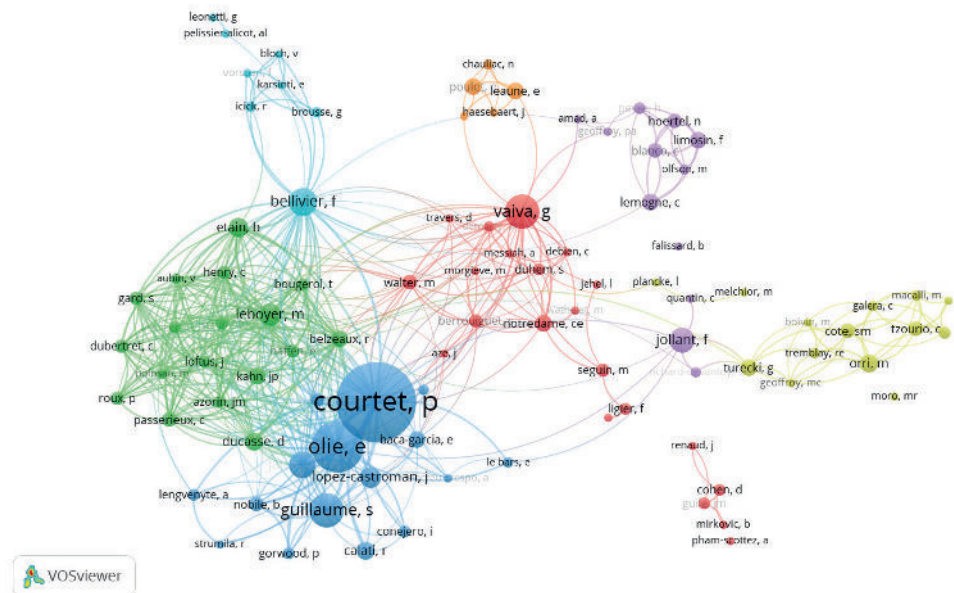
leonetti, g
pelissier-alicot, al
bloch, v
vorspan, f
karsinti, e
icick, r
brousse, g
chauliac, n
poulet, e
leaune, e
haesebaert, j
amad, a
geoffroy, pa
hoertel, n
limosin, f
blanco, c
olfson, m
lemogne, c
bellivier, f
vaiva, g
travers, d
etain, b
debien, c
messiah, a
falissard, b
henry, c
aubin, v
bougerol, t
morgieve, m
duhem, s
walter, m
jehel, l
plancke, l
melchior, m
gard, s
quantin, c
leboyer, m
notredame, ce
berrouiguet, s
boivin, m
galera, c
macalli, m
tzourio, c
belzeaux, r
cote, sm
dubertret, c
loftus, j
jollant, f
tremblay, rc
orri, m
aze, j
kahn, jp
turecki, g
geoffroy, mc
roux, p
seguin, m
azorin, jm
moro, mr
courtet, p
passerieux, c
ligier, f
ducasse, d
olie, e
baca-garcia, e
renaud, j
le bars, e
lopez-castroman, j
cohen, d
lengvenyte, a
nobile, b
guillaume, s
mirkovic, b
conejero, i
strumila, r
gorwood, p
calati, r
pham-scottez, a
VOSviewer